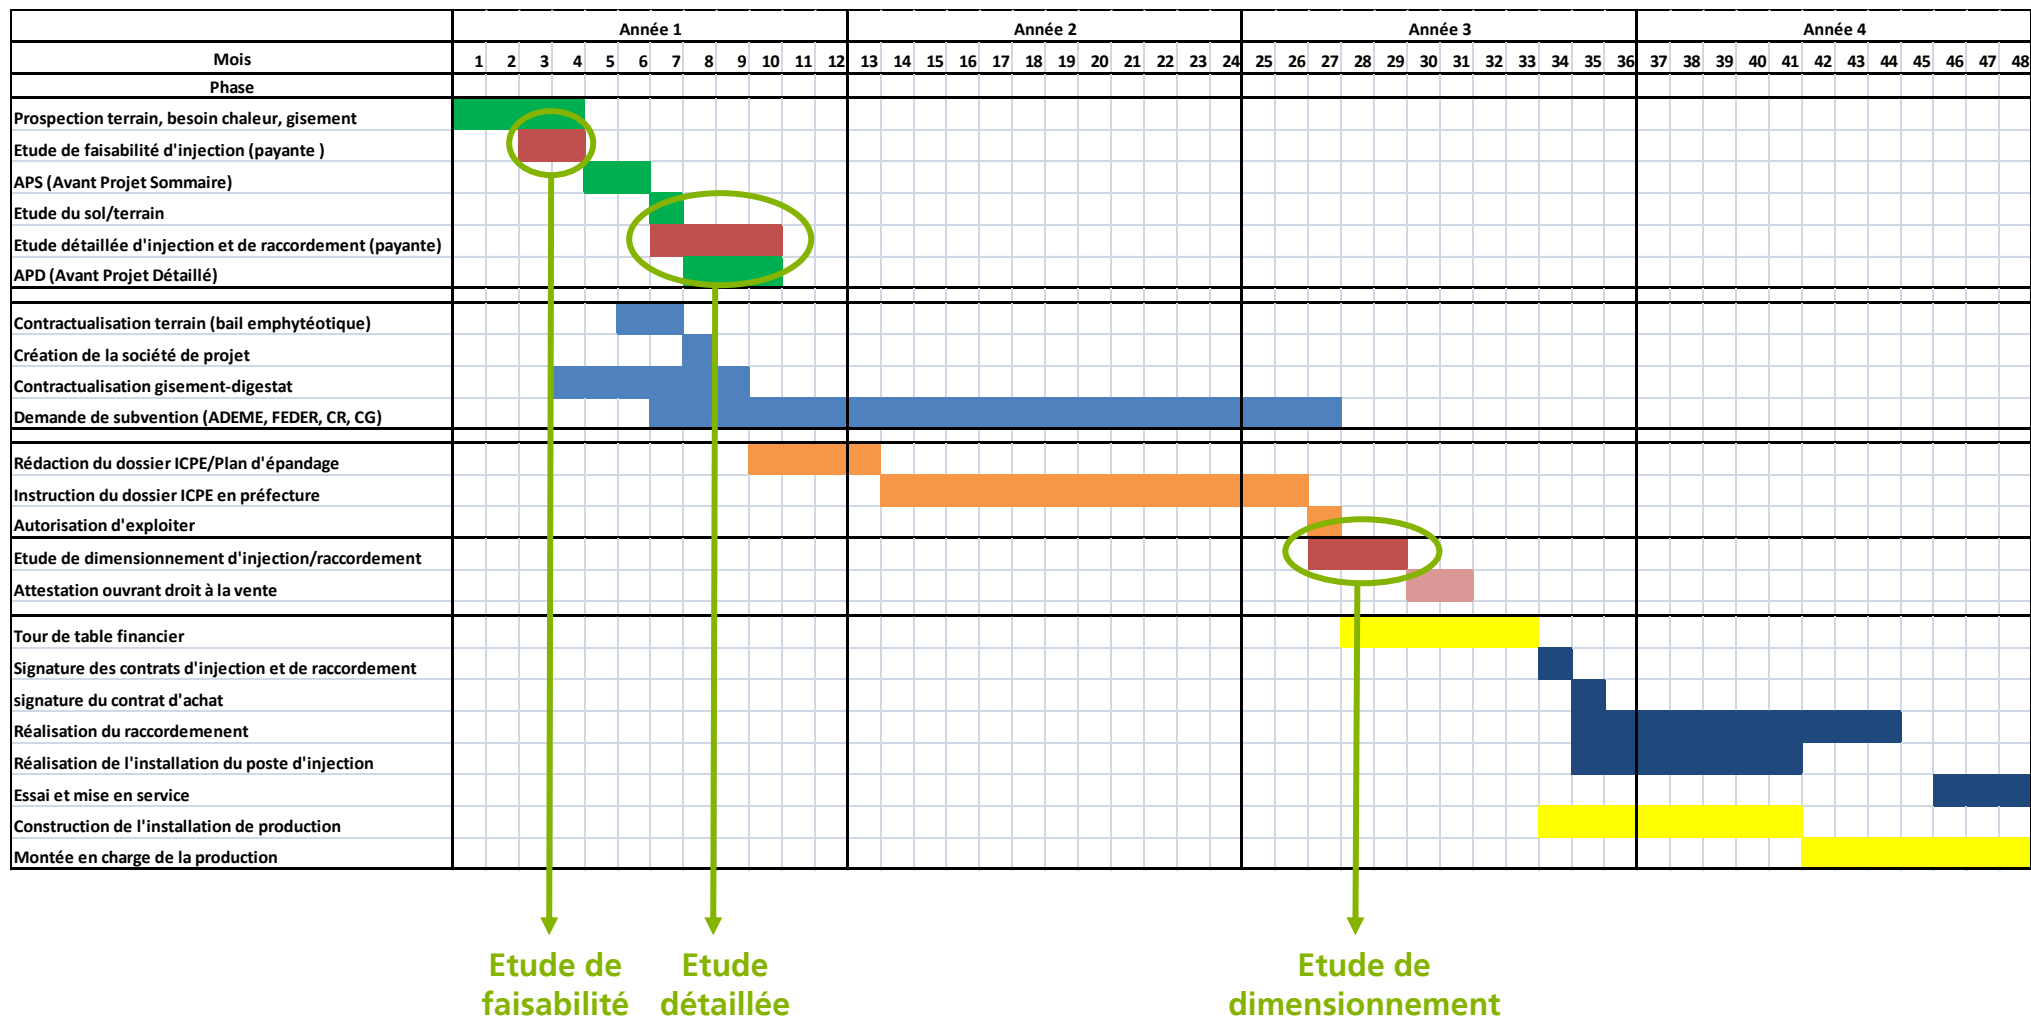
| | Année 1 | | | | | | | | | | | | Année 2 | | | | | | | | | | | | Année 3 | | | | | | | | | | | | Année 4 | | | | | | | | | | | |
|---|---|---|---|---|---|---|---|---|---|---|---|---|---|---|---|---|---|---|---|---|---|---|---|---|---|---|---|---|---|---|---|---|---|---|---|---|---|---|---|---|---|---|---|---|---|---|---|---|
| Mois | 1 | 2 | 3 | 4 | 5 | 6 | 7 | 8 | 9 | 10 | 11 | 12 | 13 | 14 | 15 | 16 | 17 | 18 | 19 | 20 | 21 | 22 | 23 | 24 | 25 | 26 | 27 | 28 | 29 | 30 | 31 | 32 | 33 | 34 | 35 | 36 | 37 | 38 | 39 | 40 | 41 | 42 | 43 | 44 | 45 | 46 | 47 | 48 |
| Phase | | | | | | | | | | | | | | | | | | | | | | | | | | | | | | | | | | | | | | | | | | | | | | | | |

Prospection terrain, besoin chaleur, gisement
Etude de faisabilité d'injection (payante )
APS (Avant Projet Sommaire)
Etude du sol/terrain
Etude détaillée d'injection et de raccordement (payante)
APD (Avant Projet Détaillé)

Contractualisation terrain (bail emphytéotique)
Création de la société de projet
Contractualisation gisement-digestat
Demande de subvention (ADEME, FEDER, CR, CG)

Rédaction du dossier ICPE/Plan d'épandage
Instruction du dossier ICPE en préfecture
Autorisation d'exploiter
Etude de dimensionnement d'injection/raccordement
Attestation ouvrant droit à la vente

Tour de table financier
Signature des contrats d'injection et de raccordement
signature du contrat d'achat
Réalisation du raccordemenent
Réalisation de l'installation du poste d'injection
Essai et mise en service
Construction de l'installation de production
Montée en charge de la production

Etude de faisabilité

Etude détaillée

Etude de dimensionnement